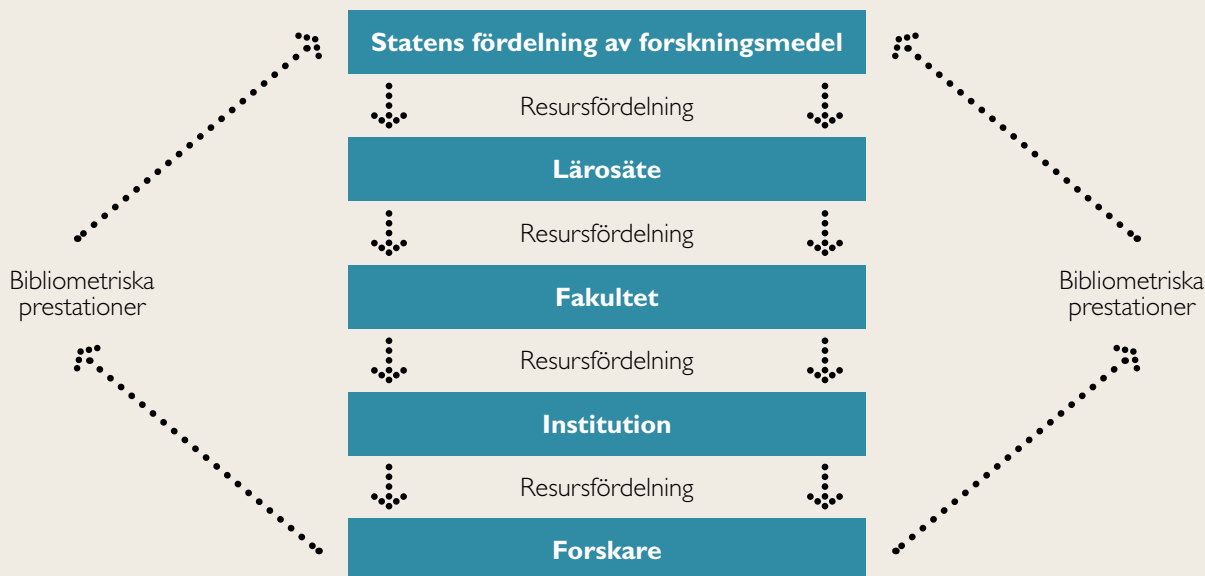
Statens fördelning av forskningsmedel

Resursfördelning

Lärosäte

Resursfördelning

Fakultet

Resursfördelning

Institution

Resursfördelning

Forskare

Bibliometriska prestationer

Bibliometriska prestationer